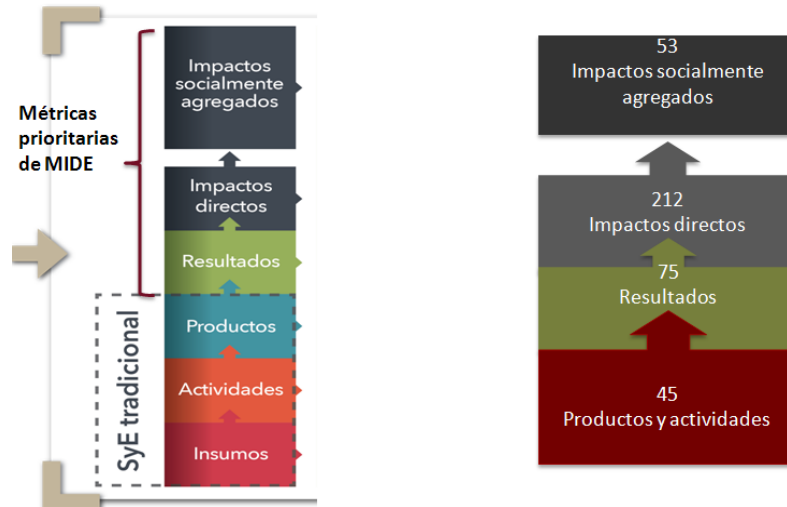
Métricas prioritarias de MIDE

Impactos socialmente agregados

Impactos directos

Resultados

Productos

Actividades

Insumos

SyE tradicional

53
Impactos socialmente agregados

212
Impactos directos

75
Resultados

45
Productos y actividades